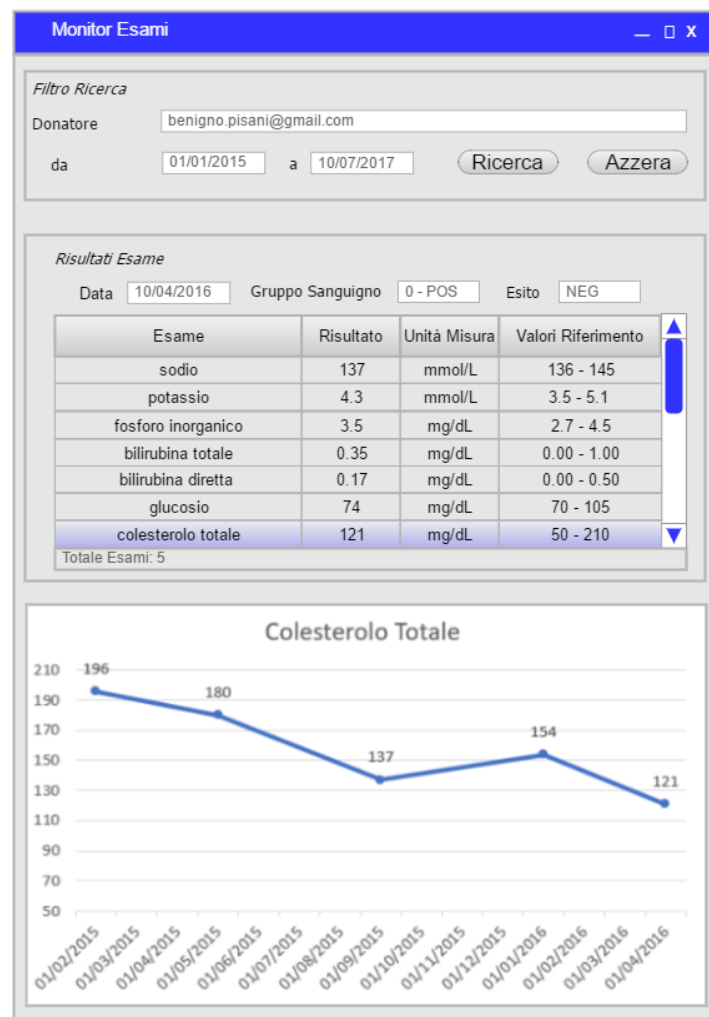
Monitor Esami

Filtro Ricerca

Donatore benigno.pisani@gmail.com

da 01/01/2015 a 10/07/2017 Ricerca Azzera

Risultati Esame

Data 10/04/2016 Gruppo Sanguigno 0 - POS Esito NEG

| Esame | Risultato | Unità Misura | Valori Riferimento |
|---|---|---|---|
| sodio | 137 | mmol/L | 136 - 145 |
| potassio | 4.3 | mmol/L | 3.5 - 5.1 |
| fosforo inorganico | 3.5 | mg/dL | 2.7 - 4.5 |
| bilirubina totale | 0.35 | mg/dL | 0.00 - 1.00 |
| bilirubina diretta | 0.17 | mg/dL | 0.00 - 0.50 |
| glucosio | 74 | mg/dL | 70 - 105 |
| colesterolo totale | 121 | mg/dL | 50 - 210 |

Totale Esami: 5

Colesterolo Totale

210
190
170
150
130
110
90
70
50

196
180
137
154
121

01/02/2015 01/03/2015 01/04/2015 01/05/2015 01/06/2015 01/07/2015 01/08/2015 01/09/2015 01/10/2015 01/11/2015 01/12/2015 01/01/2016 01/02/2016 01/03/2016 01/04/2016